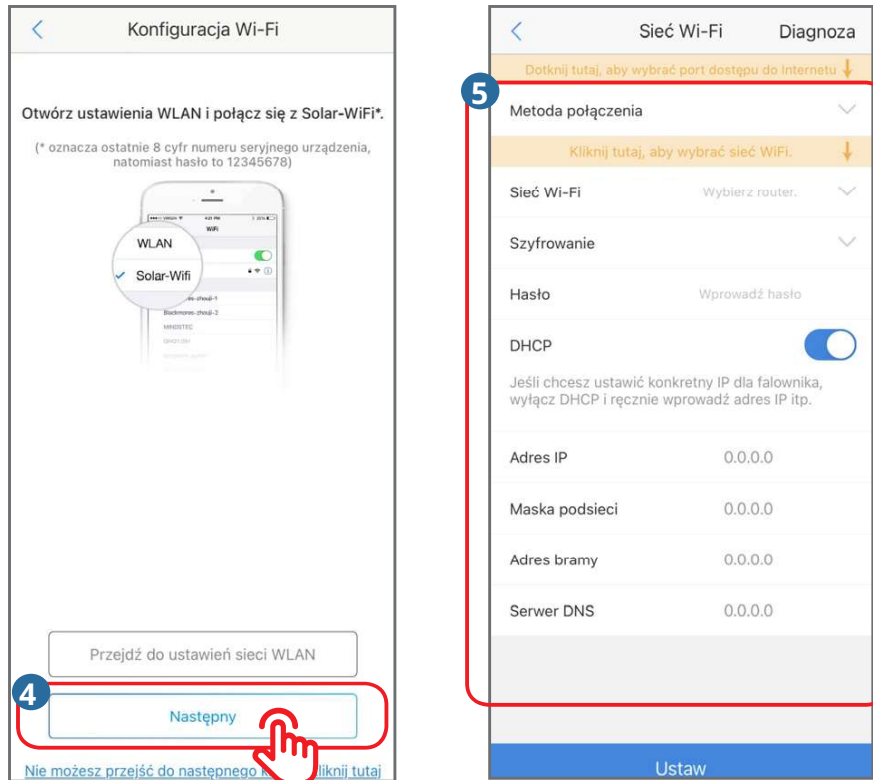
<

Konfiguracja Wi-Fi

Otwórz ustawienia WLAN i połącz się z Solar-WiFi*.

(* oznacza ostatnie 8 cyfr numeru seryjnego urządzenia, natomiast hasło to 12345678)

WiFi

WLAN

Solar-Wifi

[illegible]-chouji-1

Blackmores-chouji-2

MINDSTEC

Przejdź do ustawień sieci WLAN

4

Następny

Nie możesz przejść do następnego k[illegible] kliknij tutaj

<

Sieć Wi-Fi

Diagnoza

Dotknij tutaj, aby wybrać port dostępu do Internetu ↓

5

Metoda połączenia

Kliknij tutaj, aby wybrać sieć WiFi. ↓

Sieć Wi-Fi

Wybierz router.

Szyfrowanie

Hasło

Wprowadź hasło

DHCP

Jeśli chcesz ustawić konkretny IP dla falownika, wyłącz DHCP i ręcznie wprowadź adres IP itp.

Adres IP

0.0.0.0

Maska podsieci

0.0.0.0

Adres bramy

0.0.0.0

Serwer DNS

0.0.0.0

Ustaw